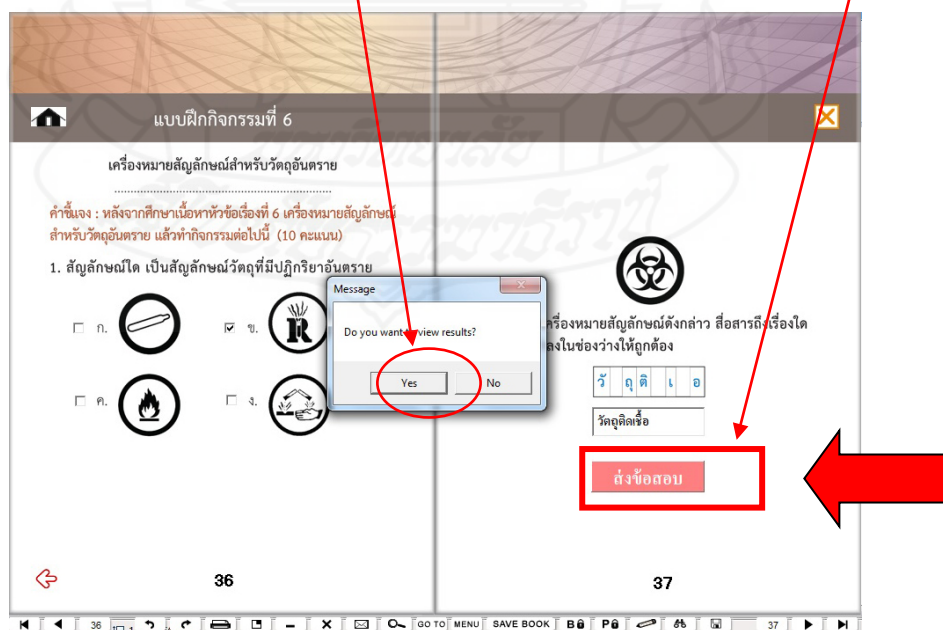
แบบฝึกกิจกรรมที่ 6

เครื่องหมายสัญลักษณ์สำหรับวัตถุอันตราย

คำชี้แจง : หลังจากศึกษาเนื้อหาหัวข้อเรื่องที่ 6 เครื่องหมายสัญลักษณ์สำหรับวัตถุอันตราย แล้วทำกิจกรรมต่อไปนี้ (10 คะแนน)

1. สัญลักษณ์ใด เป็นสัญลักษณ์วัตถุที่มีปฏิกิริยาอันตราย

ก.

ข.

ค.

ง.

Message

Do you want to view results?

Yes

No

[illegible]เครื่องหมายสัญลักษณ์ดังกล่าว สื่อสารถึงเรื่องใด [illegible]ลงในช่องว่างให้ถูกต้อง

วั ถุ ติ เ อ

วัตถุติดเชื้อ

ส่งข้อสอบ

36

37

36

GO TO MENU SAVE BOOK

37